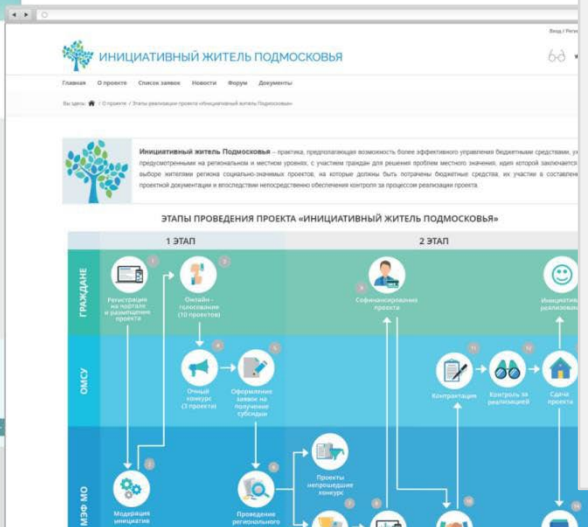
Вход / Регистрация

ИНИЦИАТИВНЫЙ ЖИТЕЛЬ ПОДМОСКОВЬЯ

Главная О проекте Список заявок Новости Форум Документы

Вы здесь: / О проекте / Этапы реализации проекта «Инициативный житель Подмосковья»

Инициативный житель Подмосковья – практика, предполагающая возможность более эффективного управления бюджетными средствами, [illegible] предусмотренными на региональном и местном уровнях, с участием граждан для решения проблем местного значения, идея которой заключается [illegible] выборе жителями региона социально-значимых проектов, на которые должны быть потрачены бюджетные средства, их участие в составлении проектной документации и впоследствии непосредственно обеспечения контроля за процессом реализации проекта.

ЭТАПЫ ПРОВЕДЕНИЯ ПРОЕКТА «ИНИЦИАТИВНЫЙ ЖИТЕЛЬ ПОДМОСКОВЬЯ»

1 ЭТАП

2 ЭТАП

ГРАЖДАНЕ

Регистрация на портале и размещение проекта

Онлайн - голосование (10 проектов)

Софинансирование проекта

Инициативы реализованы

ОМСУ

Очный конкурс (3 проекта)

Оформление заявок на получение субсидии

Контрактация

Контроль за реализацией

Сдача проекта

МЭФ МО

Модерация инициатив

Проекты непрошедшие конкурс

Проведение регионального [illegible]